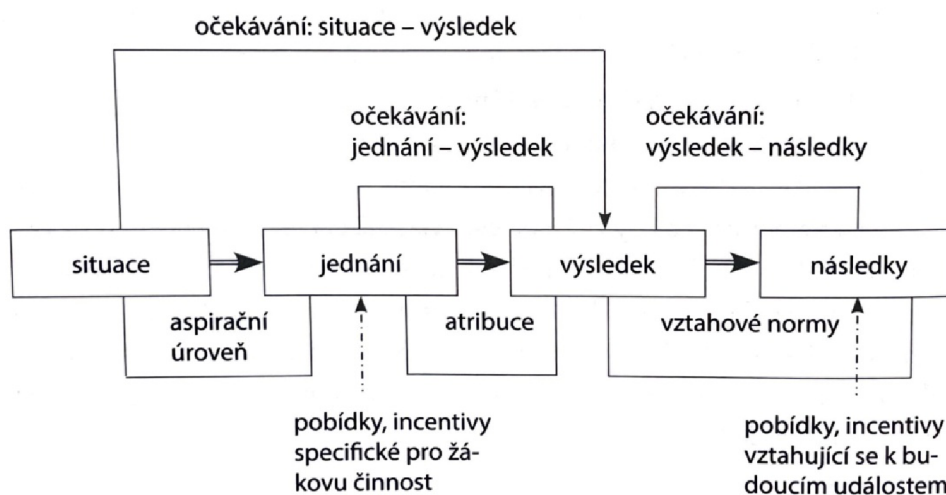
očekávání: situace – výsledek

očekávání: jednání – výsledek

očekávání: výsledek – následky

situace

jednání

výsledek

následky

aspirační úroveň

atribuce

vztahové normy

pobídky, incentivy specifické pro žákovu činnost

pobídky, incentivy vztahující se k budoucím událostem